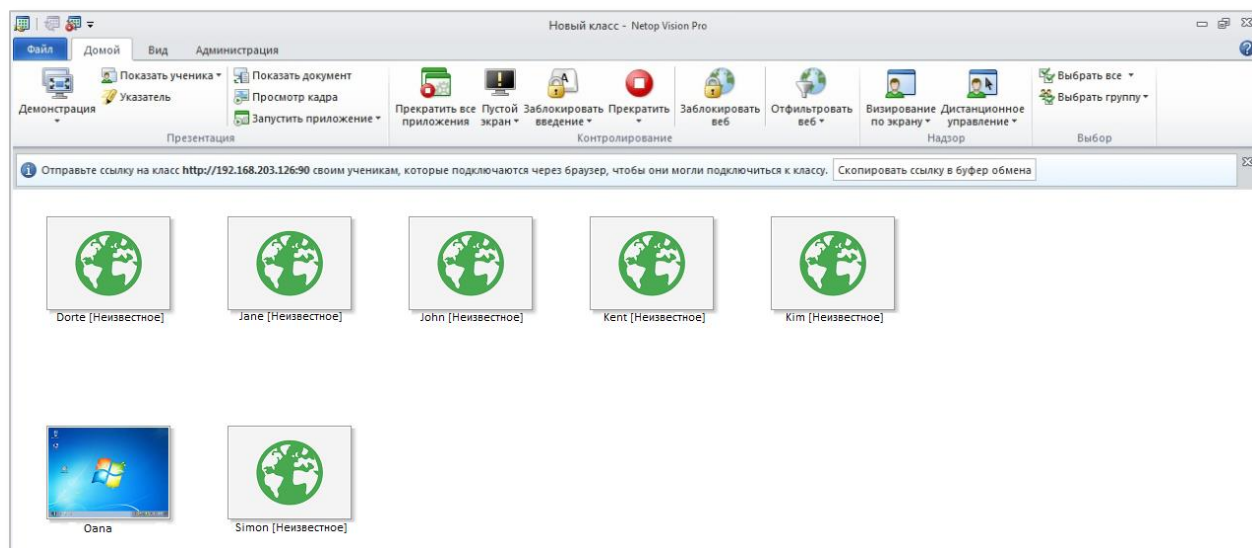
Новый класс - Netop Vision Pro

Файл | Домой | Вид | Администрация

Демонстрация
Показать ученика
Указатель
Показать документ
Просмотр кадра
Запустить приложение
Презентация

Прекратить все приложения
Пустой экран
Заблокировать введение
Прекратить
Заблокировать веб
Отфильтровать веб
Контролирование

Визирование по экрану
Дистанционное управление
Надзор

Выбрать все
Выбрать группу
Выбор

Отправьте ссылку на класс http://192.168.203.126:90 своим ученикам, которые подключаются через браузер, чтобы они могли подключиться к классу.
Скопировать ссылку в буфер обмена

Dorte [Неизвестное]
Jane [Неизвестное]
John [Неизвестное]
Kent [Неизвестное]
Kim [Неизвестное]

Oana
Simon [Неизвестное]